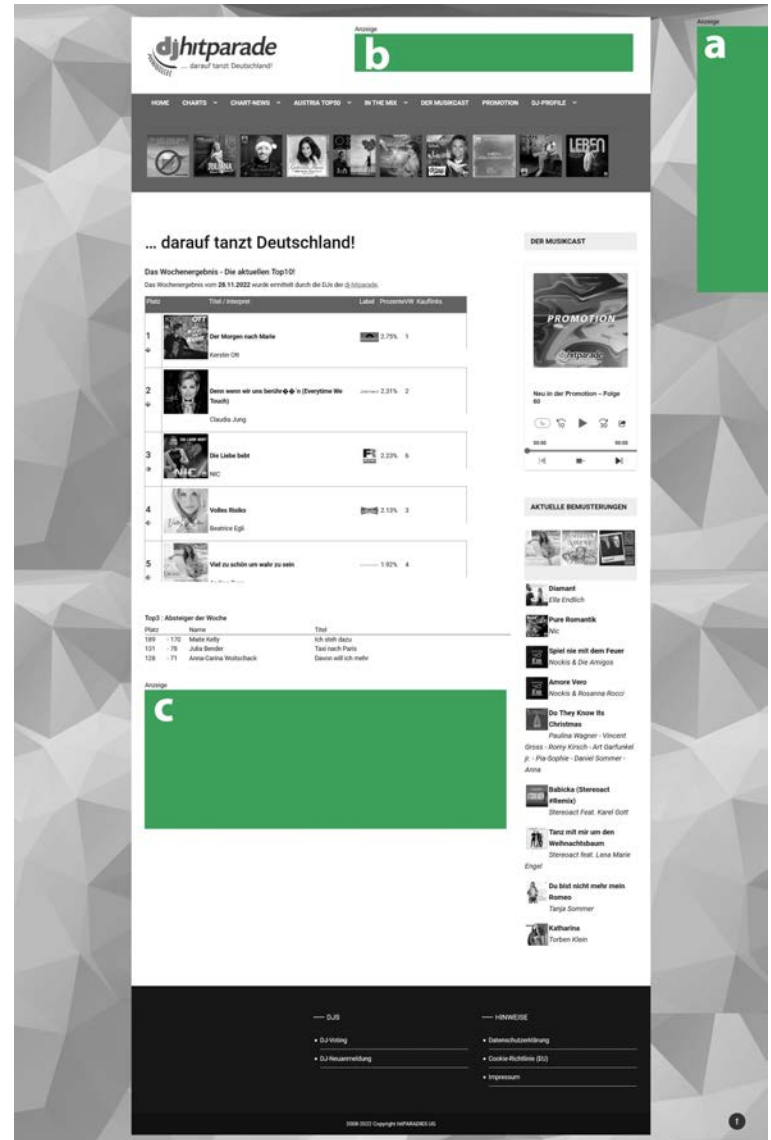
Anzeige
b

Anzeige
a

djhitparade
... darauf tanzt Deutschland!

HOME CHARTS CHART-NEWS AUSTRIA TOP30 IN THE MIX DER MUSIKCAST PROMOTION DJ-PROFILE

LEBEN

... darauf tanzt Deutschland!

Das Wochenergebnis - Die aktuellen Top10!
Das Wochenergebnis vom 28.11.2022 wurde ermittelt durch die DJs der dj-hitparade.

| Platz | Titel / Interpret | Label | ProzenteVW | Kauflinks |
|---|---|---|---|---|
| 1 | Der Morgen nach Marie<br>Kerstin Ott | | 2.75% | 1 |
| 2 | Denn wenn wir uns berühr��'n (Everytime We Touch)<br>Claudia Jung | | 2.31% | 2 |
| 3 | Die Liebe bebt<br>NIC | | 2.23% | 6 |
| 4 | Volles Risiko<br>Beatrice Egli | | 2.13% | 3 |
| 5 | Viel zu schön um wahr zu sein | | 1.92% | 4 |

Top3 : Absteiger der Woche

| Platz | | Name | Titel |
|---|---|---|---|
| 189 | -170 | Maite Kelly | Ich steh dazu |
| 131 | -78 | Julia Bender | Taxi nach Paris |
| 128 | -71 | Anna-Carina Woitschack | Davon will ich mehr |

Anzeige
c

DER MUSIKCAST

PROMOTION
djhitparade

Neu in der Promotion – Folge 60

00:00 00:00

AKTUELLE BEMUSTERUNGEN

Diamant
Elle Endlich

Pure Romantik
Nic

Spiel nie mit dem Feuer
Nockis & Die Amigos

Amore Vero
Nockis & Rosanna Rocci

Do They Know Its Christmas
Paulina Wagner - Vincent Gross - Romy Kirsch - Art Garfunkel jr. - Pia-Sophie - Daniel Sommer - Anna

Babicka (Stereoact #Remix)
Stereoact Feat. Karel Gott

Tanz mit mir um den Weihnachtsbaum
Stereoact feat. Lena Marie Engel

Du bist nicht mehr mein Romeo
Tanja Sommer

Katharina
Torben Klein

— DJS
• DJ-Voting
• DJ-Neuanmeldung

— HINWEISE
• Datenschutzerklärung
• Cookie-Richtlinie (EU)
• Impressum

2008-2022 Copyright hitPARADIES UG